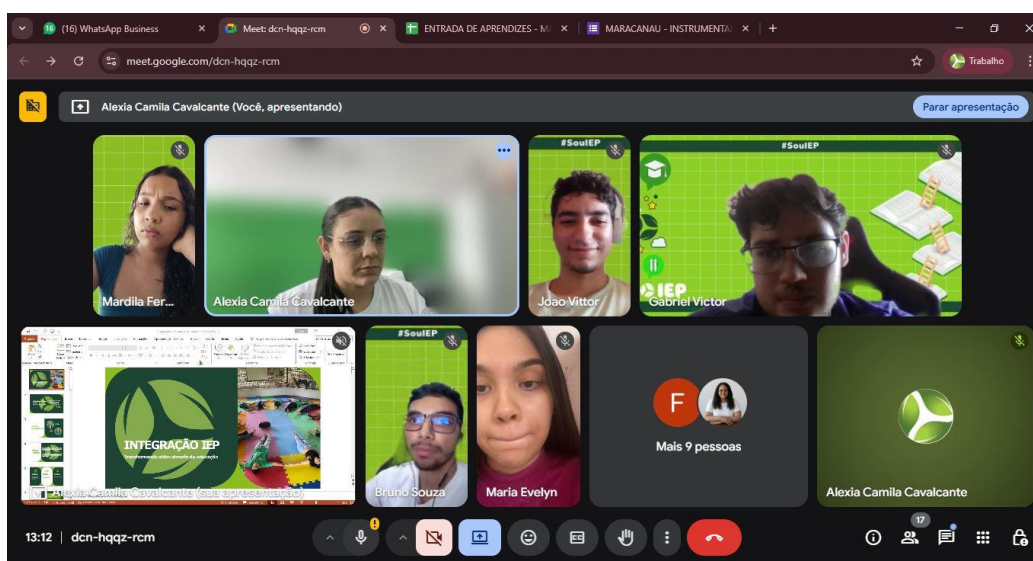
(16) WhatsApp Business
Meet: dcn-hqqz-rcm
ENTRADA DE APRENDIZES - M
MARACANAU - INSTRUMENTA
meet.google.com/dcn-hqqz-rcm
Trabalho

Alexia Camila Cavalcante (Você, apresentando)
Parar apresentação

Mardila Fer...
Alexia Camila Cavalcante
#SouIEP
João Vittor
#SouIEP
IEP
Gabriel Victor

INTEGRAÇÃO IEP
Alexia Camila Cavalcante (sua apresentação)
#SouIEP
Bruno Souza
Maria Evelyn
F
Mais 9 pessoas
Alexia Camila Cavalcante

13:12 | dcn-hqqz-rcm
17